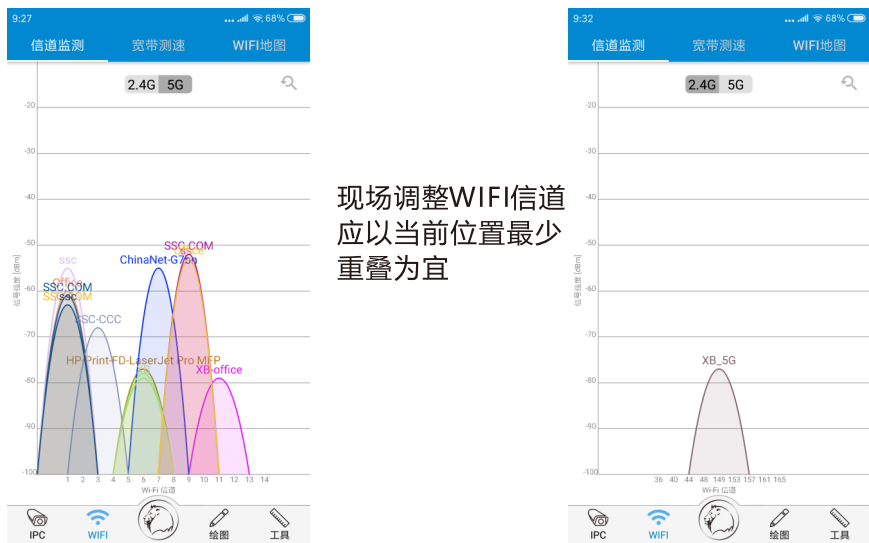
9:27 68%

信道监测 宽带测速 WIFI地图

2.4G 5G

-20
-30
-40
-50
-60
-70
-80
-90
-100

信号强度 (dBm)

SSC
Off
SSC.COM
SSC
SSC.COM
SSC-CCC
ChinaNet-G75e
SSC.COM
SSC
HP-Print-FD-LaserJet Pro MFP
XB-office

1 2 3 4 5 6 7 8 9 10 11 12 13 14
Wi-Fi 信道

IPC WIFI 绘图 工具

现场调整WIFI信道应以当前位置最少重叠为宜

9:32 68%

信道监测 宽带测速 WIFI地图

2.4G 5G

-20
-30
-40
-50
-60
-70
-80
-90
-100

信号强度 (dBm)

XB_5G

36 40 44 48 149 153 157 161 165
Wi-Fi 信道

IPC WIFI 绘图 工具